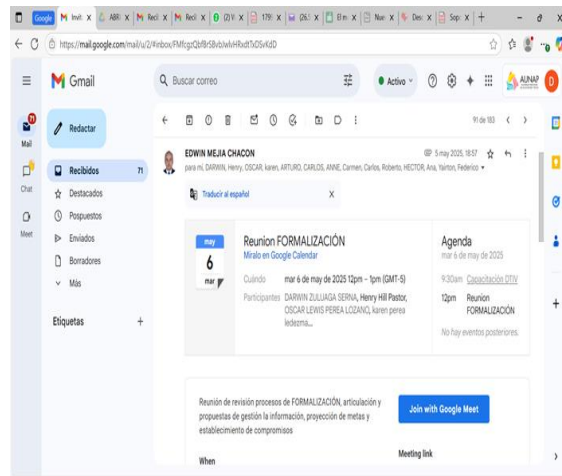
Google M Invit: x ABR x Reci x Reci x (2) V x 179 x (26 x El m x Nue x Des x Sop x +

https://mail.google.com/mail/u/2/#inbox/FMfcgzQbfBr5BvbJwlvHRxdtTxDSvKdD

Gmail

Buscar correo

Activo

AUNAP

D

Mail 71

Chat

Meet

Redactar

Recibidos 71

Destacados

Pospuestos

Enviados

Borradores

Más

Etiquetas +

91 de 183

EDWIN MEJIA CHACON

5 may 2025, 18:57

para mí, DARWIN, Henry, OSCAR, karen, ARTURO, CARLOS, ANNE, Carmen, Carlos, Roberto, HECTOR, Ana, Yairton, Federico

Traducir al español X

may
6
mar

Reunion FORMALIZACIÓN
Míralo en Google Calendar

Cuándo mar 6 de mayo de 2025 12pm – 1pm (GMT-5)

Participantes DARWIN ZULUAGA SERNA, Henry Hill Pastor, OSCAR LEWIS PEREA LOZANO, karen perea ledezma...

Agenda
mar 6 de mayo de 2025

9:30am Capacitación DTIV

12pm Reunion FORMALIZACIÓN

No hay eventos posteriores.

Reunión de revisión procesos de FORMALIZACIÓN, articulación y propuestas de gestión la información, proyección de metas y establecimiento de compromisos

Join with Google Meet

Meeting link

When